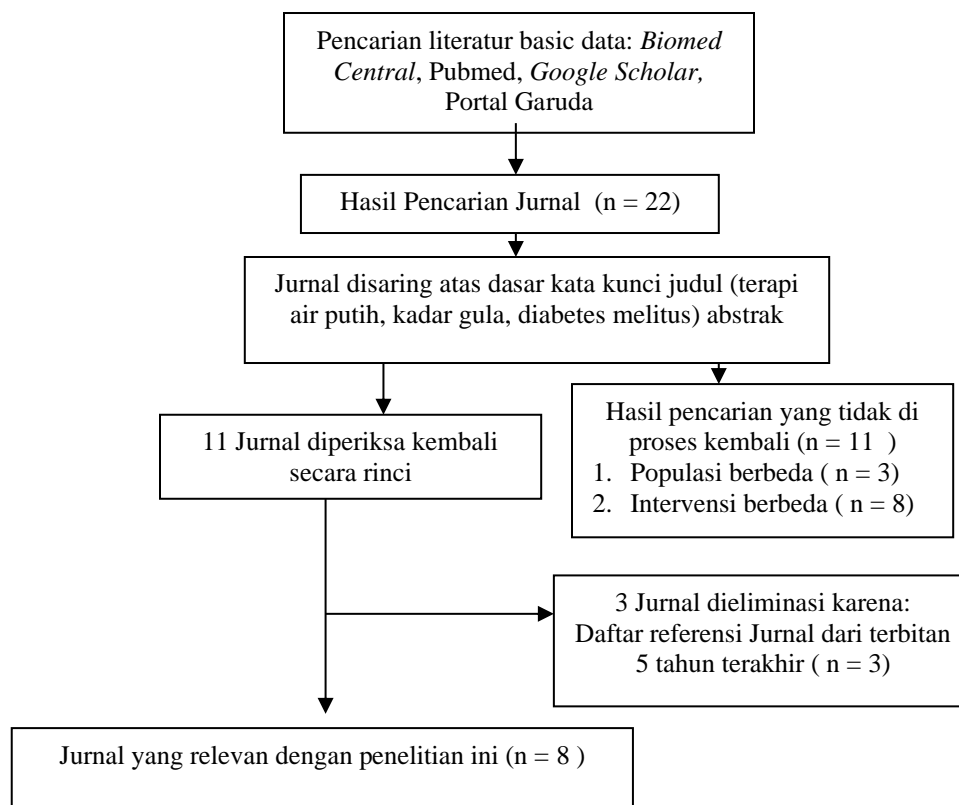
Pencarian literatur basic data: *Biomed Central*, Pubmed, *Google Scholar,* Portal Garuda

Hasil Pencarian Jurnal (n = 22)

Jurnal disaring atas dasar kata kunci judul (terapi air putih, kadar gula, diabetes melitus) abstrak

11 Jurnal diperiksa kembali secara rinci

Hasil pencarian yang tidak di proses kembali (n = 11 )
1. Populasi berbeda ( n = 3)
2. Intervensi berbeda ( n = 8)

3 Jurnal dieliminasi karena: Daftar referensi Jurnal dari terbitan 5 tahun terakhir ( n = 3)

Jurnal yang relevan dengan penelitian ini (n = 8 )